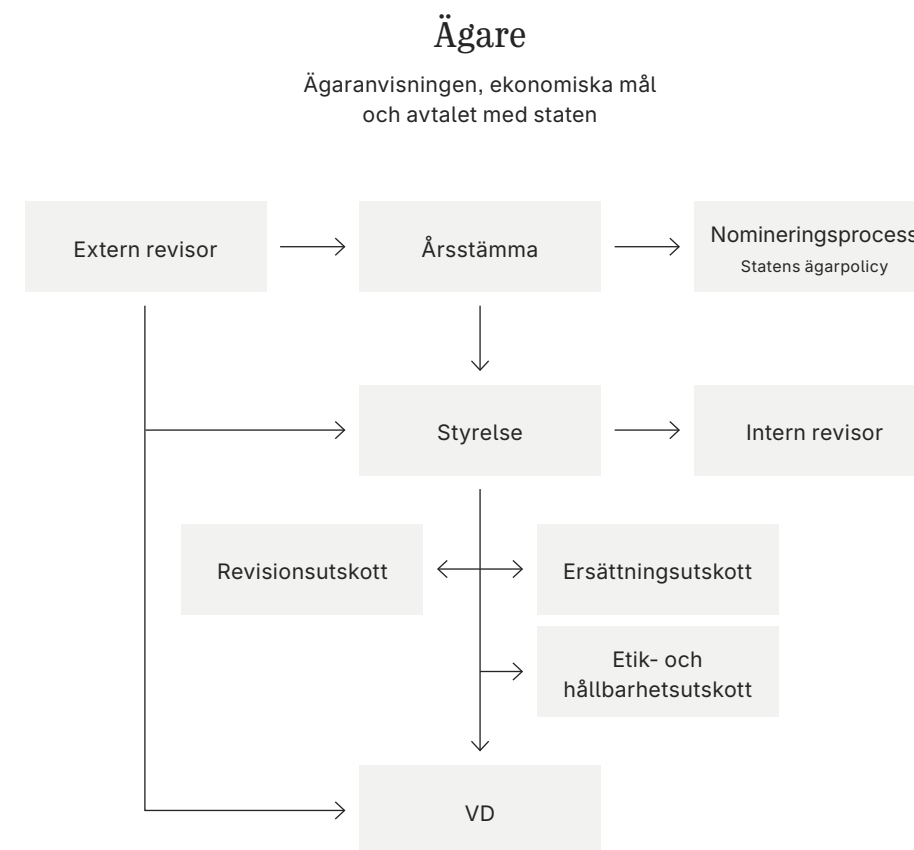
Ägare

Ägaranvisningen, ekonomiska mål och avtalet med staten

Extern revisor

Årsstämma

Nomineringsprocess
Statens ägarpolicy

Styrelse

Intern revisor

Revisionsutskott

Ersättningsutskott

Etik- och hållbarhetsutskott

VD